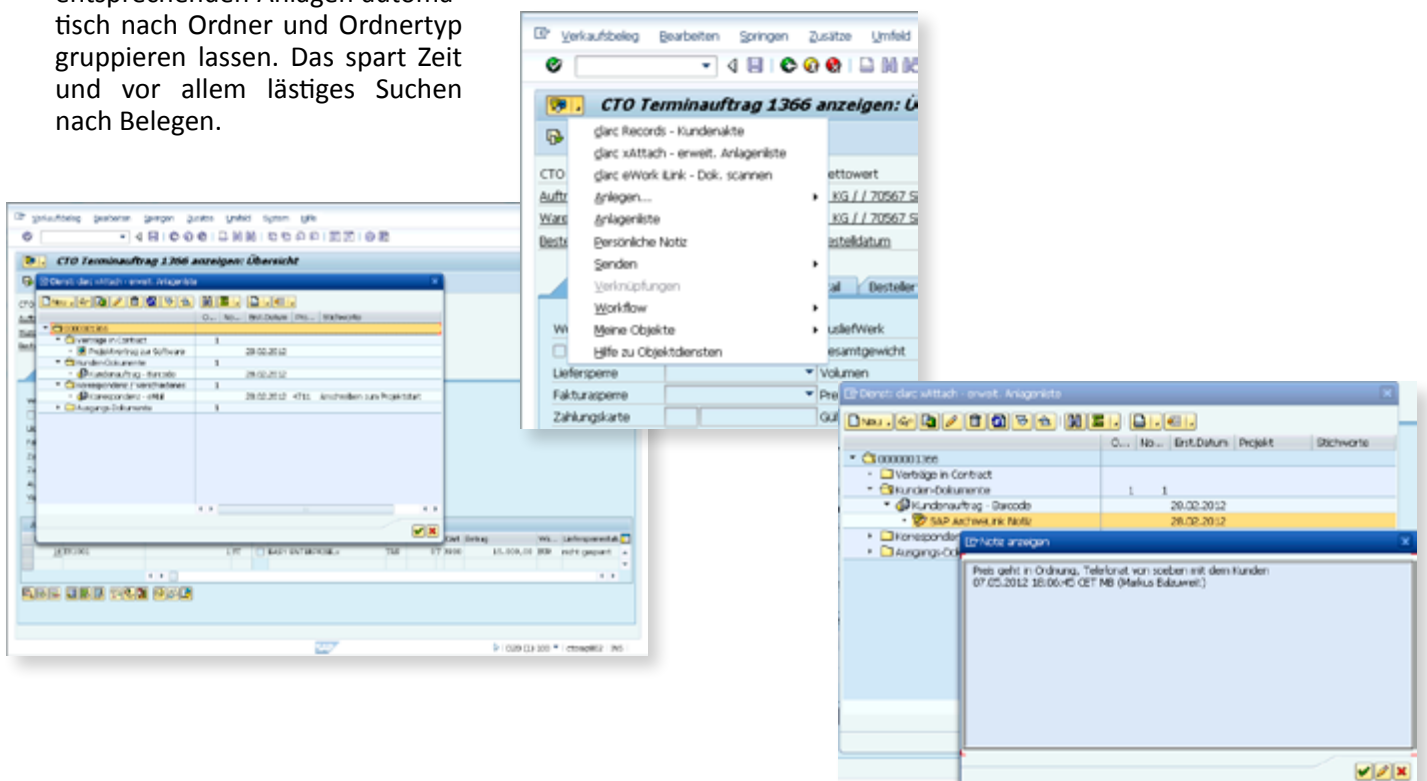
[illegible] Anlagen automatisch nach Ordner und Ordnertyp gruppieren lassen. Das spart Zeit und vor allem lästiges Suchen nach Belegen.

Verkaufsbeleg Bearbeiten Springen Zusätze Umfeld

CTO Terminauftrag 1366 anzeigen: Ü

clarc Records - Kundenakte
clarc xAttach - erweit. Anlagenliste
clarc eWork iLink - Dok. scannen
Anlegen...
Anlagenliste
Persönliche Notiz
Senden
Verknüpfungen
Workflow
Meine Objekte
Hilfe zu Objektdiensten

CTO
Auftr
Ware
Beste
ettowert
KG / / 70567 S
KG / / 70567 S
estelldatum
al Besteller
lieferWerk
esamtgewicht
Liefersperre
Fakturasperre
Zahlungskarte
Volumen
Pre
Gül

Verkaufsbeleg Bearbeiten Springen Zusätze Umfeld System Hilfe

CTO Terminauftrag 1366 anzeigen: Übersicht

Dienst: clarc xAttach - erweit. Anlagenliste

| | O... | No... | Erst.Datum | Pro... | Stichworte |
|---|---|---|---|---|---|
| 0000001366 | | | | | |
| Verträge in Contract | 1 | | | | |
| Projektvertrag zur Software | | | 28.02.2012 | | |
| Kunden-Dokumente | 1 | | | | |
| Kundenauftrag - Barcode | | | 28.02.2012 | | |
| Korrespondenz / Verschiedenes | 1 | | | | |
| Korrespondenz - eMail | | | 28.02.2012 | 4711 | Anschreiben zum Projektstart |
| Ausgangs-Dokumente | 1 | | | | |

Dienst: clarc xAttach - erweit. Anlagenliste

| | O... | No... | Erst.Datum | Projekt | Stichworte |
|---|---|---|---|---|---|
| 0000001366 | | | | | |
| Verträge in Contract | | | | | |
| Kunden-Dokumente | 1 | 1 | | | |
| Kundenauftrag - Barcode | | | 28.02.2012 | | |
| SAP ArchiveLink Notiz | | | 28.02.2012 | | |
| Korrespondenz | | | | | |
| Ausgangs-Dok | | | | | |

Notiz anzeigen

Preis geht in Ordnung, Telefonat von soeben mit dem Kunden
07.05.2012 18:06:45 CET MB (Markus Balzuweit)